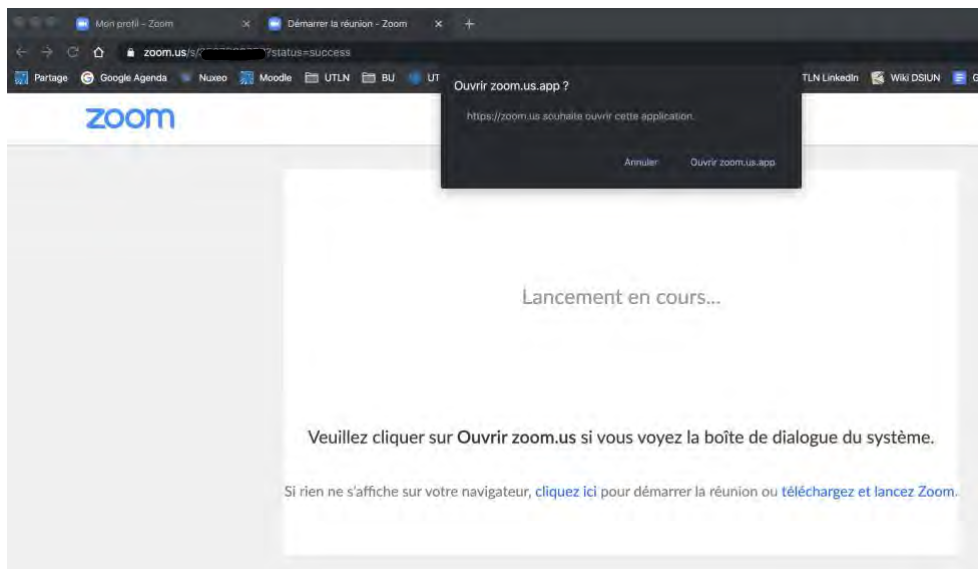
Mon profil - Zoom
×
Démarrer la réunion - Zoom
×
+
zoom.us/s/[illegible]?status=success
Partage
Google Agenda
Nuxeo
Moodle
UTLN
BU
UT
TLN LinkedIn
Wiki DSIUN
G

Ouvrir zoom.us.app ?
https://zoom.us souhaite ouvrir cette application.
Annuler
Ouvrir zoom.us.app

zoom

Lancement en cours...

Veuillez cliquer sur Ouvrir zoom.us si vous voyez la boîte de dialogue du système.

Si rien ne s'affiche sur votre navigateur, cliquez ici pour démarrer la réunion ou téléchargez et lancez Zoom.